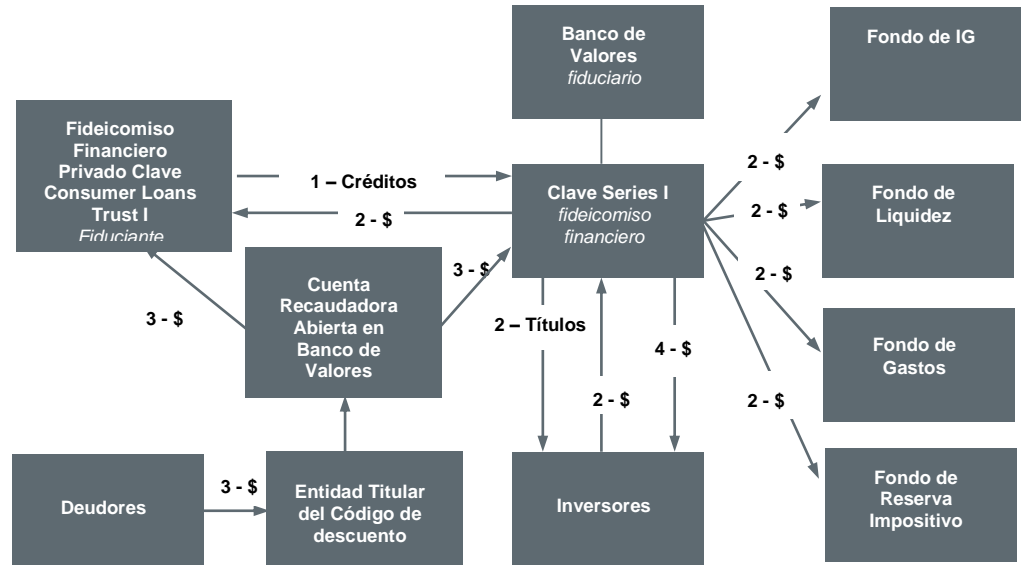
Banco de Valores
fiduciario

Fondo de IG

Fideicomiso Financiero Privado Clave Consumer Loans Trust I
Fiduciante

1 – Créditos

2 - $

Clave Series I
fideicomiso financiero

2 - $

2 - $

Fondo de Liquidez

2 - $

3 - $

Cuenta Recaudadora Abierta en Banco de Valores

3 - $

2 – Títulos

4 - $

Fondo de Gastos

2 - $

2 - $

Deudores

3 - $

Entidad Titular del Código de descuento

Inversores

Fondo de Reserva Impositivo